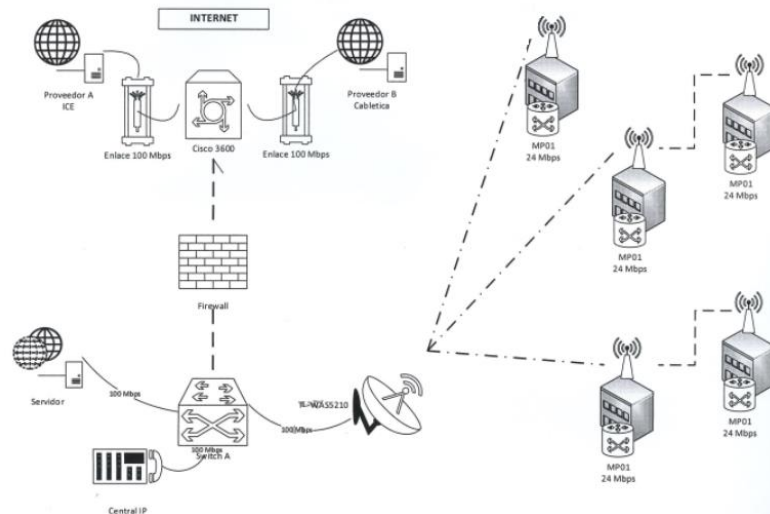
INTERNET

Proveedor A
ICE

Enlace 100 Mbps

Cisco 3600

Enlace 100 Mbps

Proveedor B
Cabletica

Firewall

Servidor

100 Mbps

100 Mbps
Switch A

TL-WA5210

100Mbps

Central IP

MP01
24 Mbps

MP01
24 Mbps

MP01
24 Mbps

MP01
24 Mbps

MP01
24 Mbps